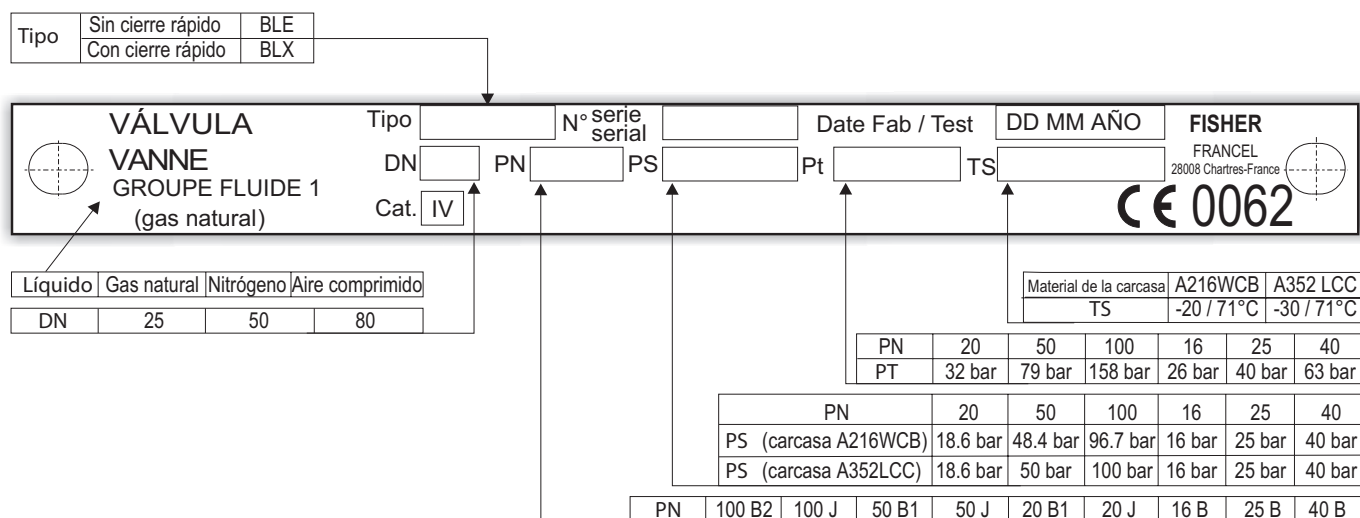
| Tipo | Sin cierre rápido | BLE |
|---|---|---|
| | Con cierre rápido | BLX |

VÁLVULA
VANNE
GROUPE FLUIDE 1
(gas natural)

Tipo
N° serie serial
Date Fab / Test
DD MM AÑO
FISHER
FRANCEL
28008 Chartres-France
DN
PN
PS
Pt
TS
Cat. IV
CE 0062

| Líquido | Gas natural | Nitrógeno | Aire comprimido |
|---|---|---|---|
| DN | 25 | 50 | 80 |

| Material de la carcasa | A216WCB | A352 LCC |
|---|---|---|
| TS | -20 / 71°C | -30 / 71°C |

| PN | 20 | 50 | 100 | 16 | 25 | 40 |
|---|---|---|---|---|---|---|
| PT | 32 bar | 79 bar | 158 bar | 26 bar | 40 bar | 63 bar |

| PN | 20 | 50 | 100 | 16 | 25 | 40 |
|---|---|---|---|---|---|---|
| PS (carcasa A216WCB) | 18.6 bar | 48.4 bar | 96.7 bar | 16 bar | 25 bar | 40 bar |
| PS (carcasa A352LCC) | 18.6 bar | 50 bar | 100 bar | 16 bar | 25 bar | 40 bar |

| PN | 100 B2 | 100 J | 50 B1 | 50 J | 20 B1 | 20 J | 16 B | 25 B | 40 B |
|---|---|---|---|---|---|---|---|---|---|